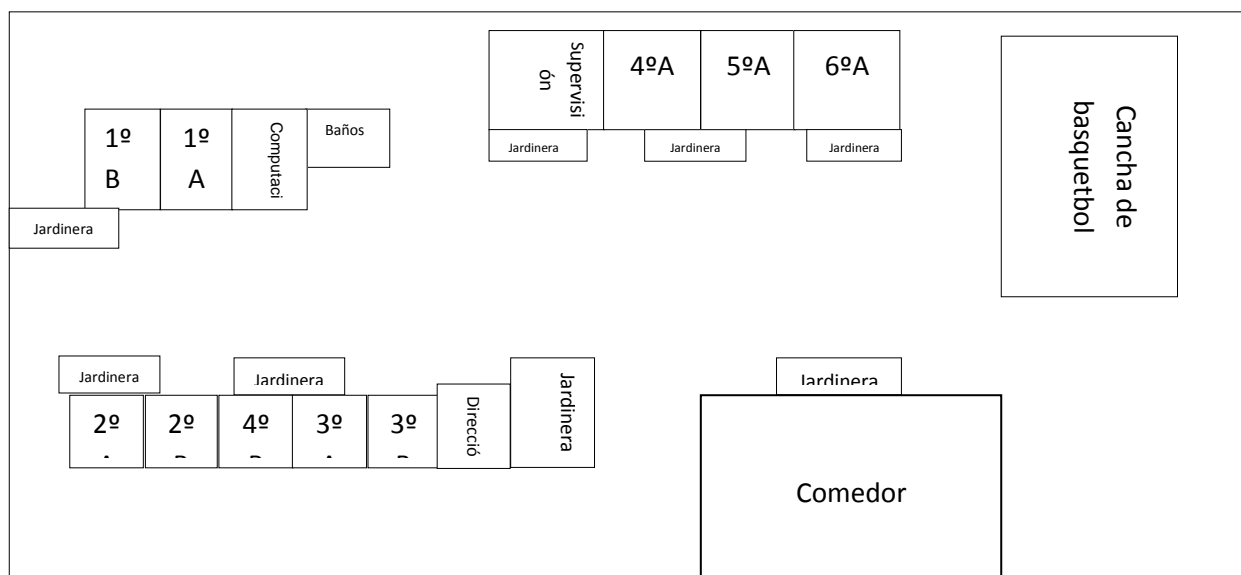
Supervisión

4ºA

5ºA

6ºA

Cancha de basquetbol

Jardinera

Jardinera

Jardinera

1º B

1º A

Computaci

Baños

Jardinera

Jardinera

Jardinera

Jardinera

2º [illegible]

2º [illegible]

4º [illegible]

3º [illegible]

3º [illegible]

Direcció

Jardinera

Comedor